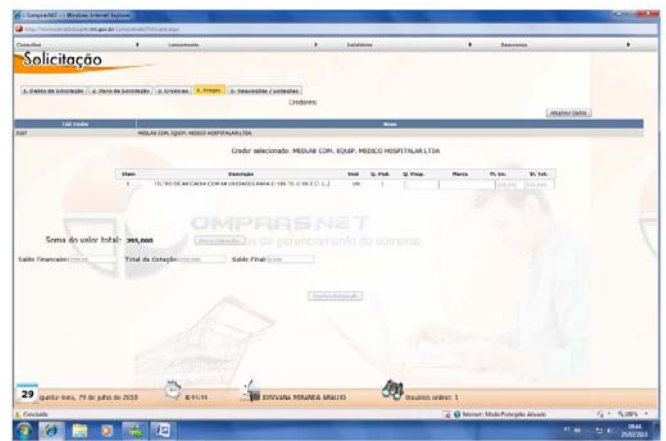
:: ComprasNET :: - Windows Internet Explorer

Consultas Lançamento Relatórios Segurança

Solicitação

1. Dados da Solicitação | 2. Itens da Solicitação | 3. Credores | 4. Preços | 5. Resumo/Ordem de compra

Credores

Atualizar Dados

| Cód. Credor | Nome |
|---|---|
| 0107 | MEDLAB COM. EQUIP. MEDICO HOSPITALAR LTDA |

Credor selecionado: MEDLAB COM. EQUIP. MEDICO HOSPITALAR LTDA

| Item | Descrição | Und | Q. Ped. | Q. Prop. | Marca | Vl. Un. | Vl. Tot. |
|---|---|---|---|---|---|---|---|
| 1 | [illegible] | UN | 1 | | | | |

COMPRASNET
Sistema de gerenciamento de compras

Soma do valor total: 000,000

Saldo Financeiro: Total da Cotação: Saldo Final:

29 quinta-feira, 29 de julho de 2010 JOSIVANA MIRANDA ARAUJO Usuários online: 1

Concluído Internet | Modo Protegido: Ativado 100%